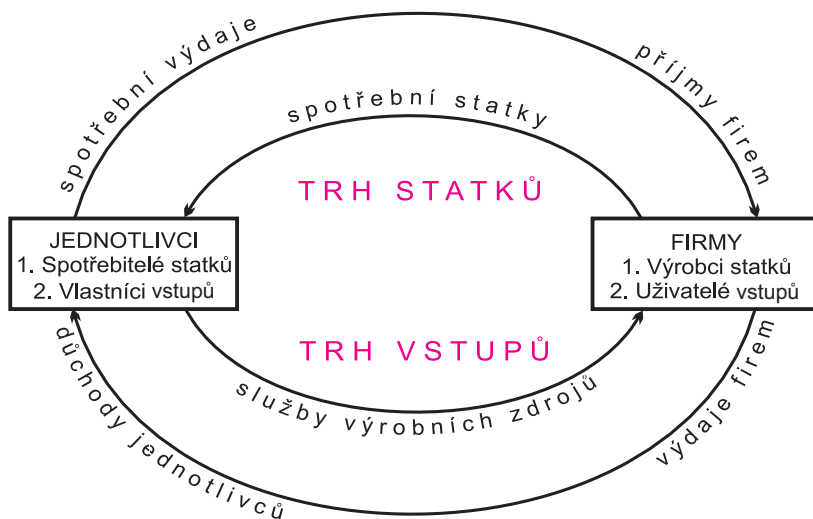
spotřební výdaje

příjmy firem

spotřební statky

TRH STATKŮ

JEDNOTLIVCI
1. Spotřebitelé statků
2. Vlastníci vstupů

FIRMY
1. Výrobci statků
2. Uživatelé vstupů

TRH VSTUPŮ

služby výrobních zdrojů

důchody jednotlivců

výdaje firem